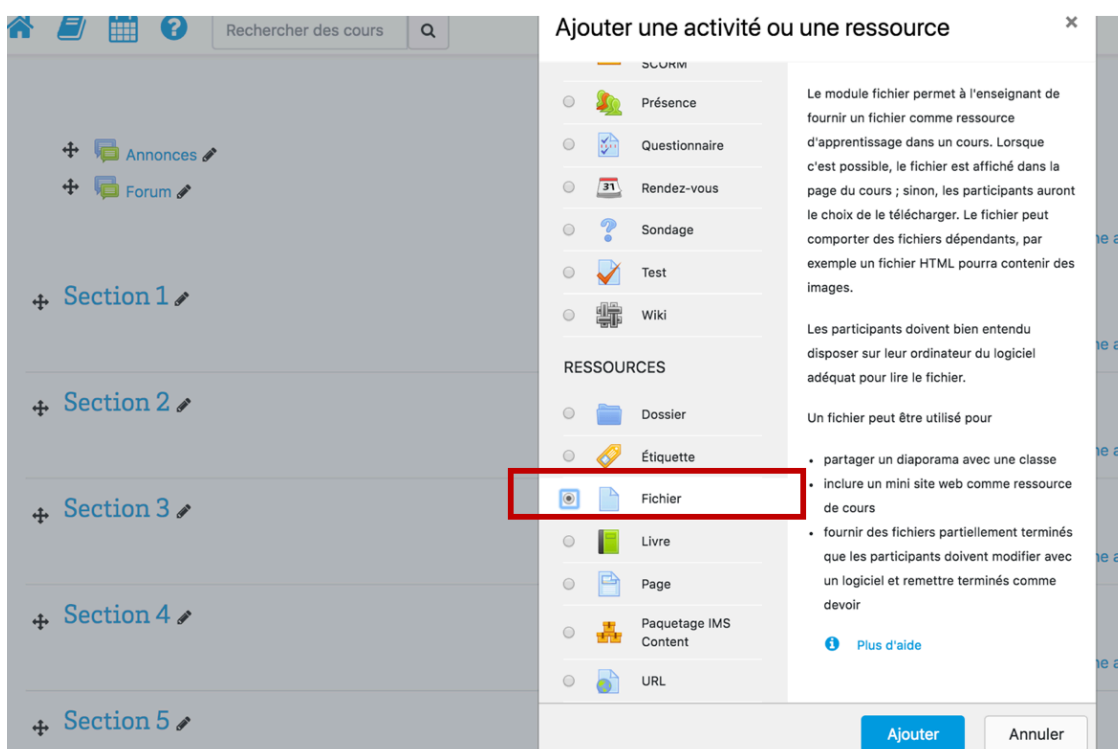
Rechercher des cours

Annonces
Forum

Section 1
Section 2
Section 3
Section 4
Section 5

Ajouter une activité ou une ressource ×

SCORM
Présence
Questionnaire
Rendez-vous
Sondage
Test
Wiki

RESSOURCES
Dossier
Étiquette
Fichier
Livre
Page
Paquetage IMS Content
URL

Le module fichier permet à l'enseignant de fournir un fichier comme ressource d'apprentissage dans un cours. Lorsque c'est possible, le fichier est affiché dans la page du cours ; sinon, les participants auront le choix de le télécharger. Le fichier peut comporter des fichiers dépendants, par exemple un fichier HTML pourra contenir des images.

Les participants doivent bien entendu disposer sur leur ordinateur du logiciel adéquat pour lire le fichier.

Un fichier peut être utilisé pour

- partager un diaporama avec une classe
- inclure un mini site web comme ressource de cours
- fournir des fichiers partiellement terminés que les participants doivent modifier avec un logiciel et remettre terminés comme devoir

Plus d'aide

Ajouter
Annuler